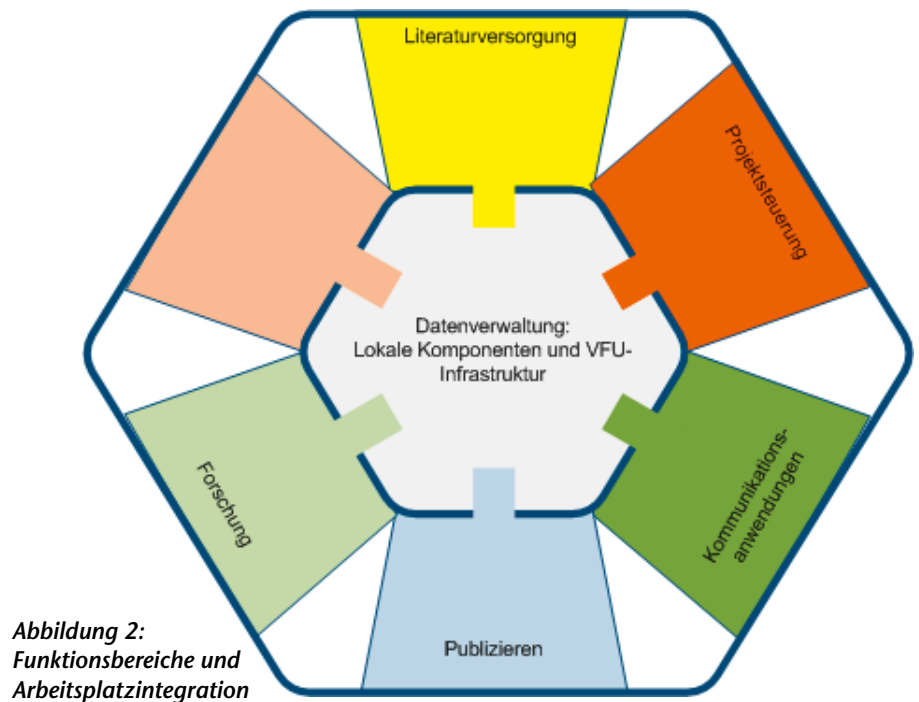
Literaturversorgung

Projektsteuerung

Datenverwaltung:
Lokale Komponenten und VFU-Infrastruktur

Kommunikations-anwendungen

Publizieren

Forschung

Abbildung 2:
Funktionsbereiche und Arbeitsplatzintegration